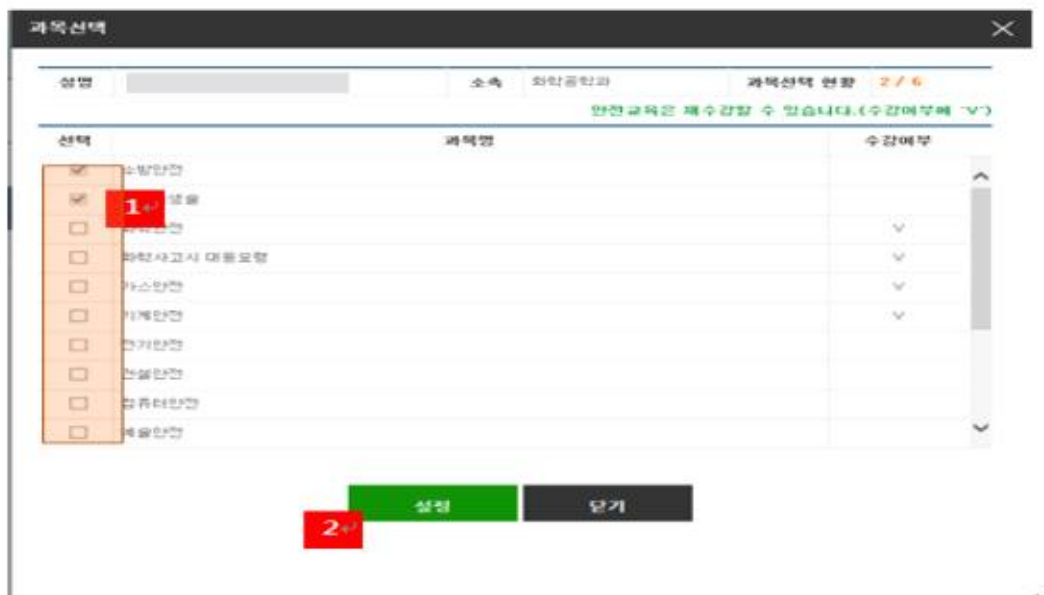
과목선택

| 성명 | | 소속 | 화학공학과 | 과목선택 현황 | 2 / 6 |
|---|---|---|---|---|---|

안전교육은 재수강할 수 있습니다.(수강여부에 'V')

| 선택 | 과목명 | 수강여부 |
|---|---|---|
| ☑ | 소방안전 | |
| ☑ | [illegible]생활 | |
| ☐ | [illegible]안전 | V |
| ☐ | 화학사고시 대응요령 | V |
| ☐ | 가스안전 | V |
| ☐ | 기계안전 | V |
| ☐ | 전기안전 | |
| ☐ | 건설안전 | |
| ☐ | 컴퓨터안전 | |
| ☐ | 예술안전 | |

1

설정 닫기

2